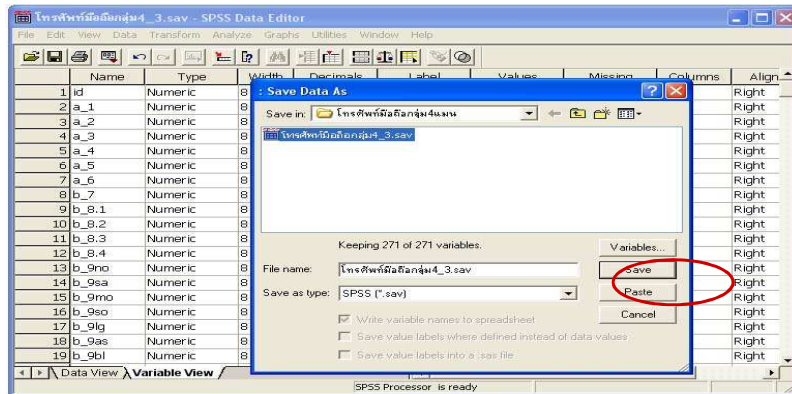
โทรศัพท์มือถือกลุ่ม4_3.sav - SPSS Data Editor

File Edit View Data Transform Analyze Graphs Utilities Window Help

| | Name | Type | Width | Decimals | Label | Values | Missing | Columns | Align |
|---|---|---|---|---|---|---|---|---|---|
| 1 | id | Numeric | 8 | | | | | | Right |
| 2 | a_1 | Numeric | 8 | | | | | | Right |
| 3 | a_2 | Numeric | 8 | | | | | | Right |
| 4 | a_3 | Numeric | 8 | | | | | | Right |
| 5 | a_4 | Numeric | 8 | | | | | | Right |
| 6 | a_5 | Numeric | 8 | | | | | | Right |
| 7 | a_6 | Numeric | 8 | | | | | | Right |
| 8 | b_7 | Numeric | 8 | | | | | | Right |
| 9 | b_8.1 | Numeric | 8 | | | | | | Right |
| 10 | b_8.2 | Numeric | 8 | | | | | | Right |
| 11 | b_8.3 | Numeric | 8 | | | | | | Right |
| 12 | b_8.4 | Numeric | 8 | | | | | | Right |
| 13 | b_9no | Numeric | 8 | | | | | | Right |
| 14 | b_9sa | Numeric | 8 | | | | | | Right |
| 15 | b_9mo | Numeric | 8 | | | | | | Right |
| 16 | b_9so | Numeric | 8 | | | | | | Right |
| 17 | b_9lg | Numeric | 8 | | | | | | Right |
| 18 | b_9as | Numeric | 8 | | | | | | Right |
| 19 | b_9bl | Numeric | 8 | | | | | | Right |

Data View Variable View

Save Data As

Save in: โทรศัพท์มือถือกลุ่ม4แมน

โทรศัพท์มือถือกลุ่ม4_3.sav

Keeping 271 of 271 variables.

Variables...

File name: โทรศัพท์มือถือกลุ่ม4_3.sav

Save

Save as type: SPSS (*.sav)

Paste

Cancel

Write variable names to spreadsheet

Save value labels where defined instead of data values

Save value labels into a .sas file

SPSS Processor is ready